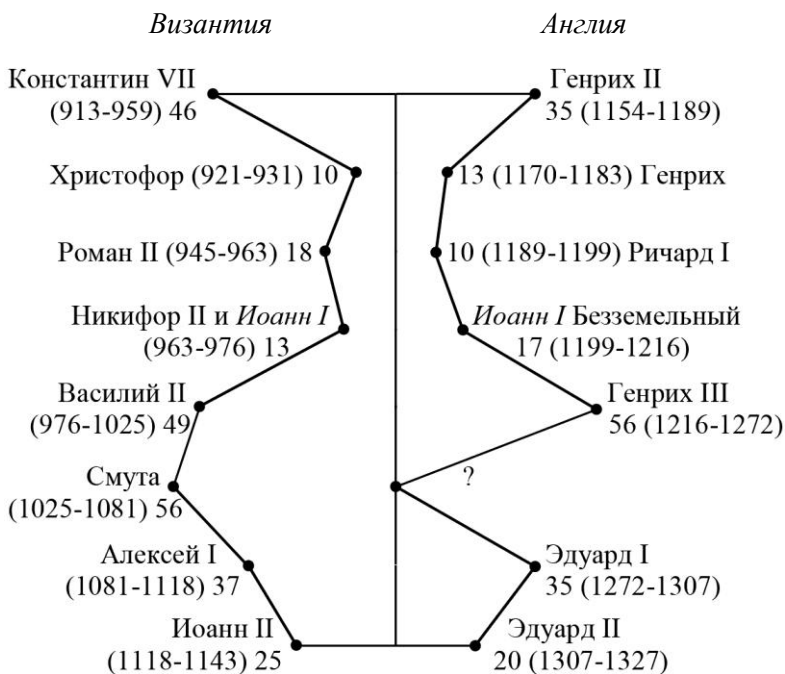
*Византия* *Англия*

Константин VII (913-959) 46

Христофор (921-931) 10

Роман II (945-963) 18

Никифор II и *Иоанн I* (963-976) 13

Василий II (976-1025) 49

Смута (1025-1081) 56

Алексей I (1081-1118) 37

Иоанн II (1118-1143) 25

Генрих II 35 (1154-1189)

13 (1170-1183) Генрих

10 (1189-1199) Ричард I

*Иоанн I* Безземельный 17 (1199-1216)

Генрих III 56 (1216-1272)

?

Эдуард I 35 (1272-1307)

Эдуард II 20 (1307-1327)